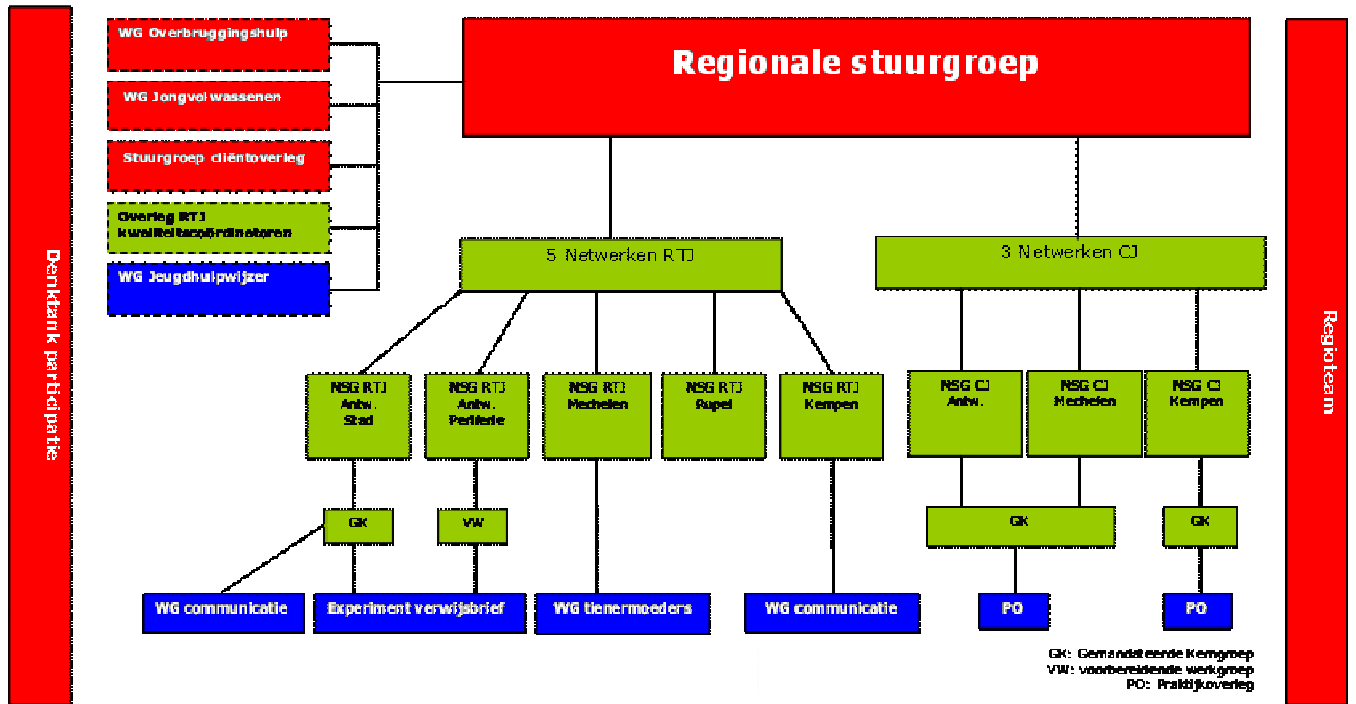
Denktank participatie

WG Overbruggingshulp

WG Jongvolwassenen

Stuurgroep cliëntoverleg

Overleg RTJ kwaliteitscoördinatoren

WG Jeugdhulpwijzer

Regionale stuurgroep

5 Netwerken RTJ

3 Netwerken CJ

NSG RTJ Antw. Stad

NSG RTJ Antw. Periferie

NSG RTJ Mechelen

NSG RTJ Rupel

NSG RTJ Kempen

NSG CJ Antw.

NSG CJ Mechelen

NSG CJ Kempen

GK

VW

GK

GK

WG communicatie

Experiment verwijsbrief

WG tienermoeders

WG communicatie

PO

PO

GK: Gemandateerde Kerngroep
VW: voorbereidende werkgroep
PO: Praktijkoverleg

Regioteam